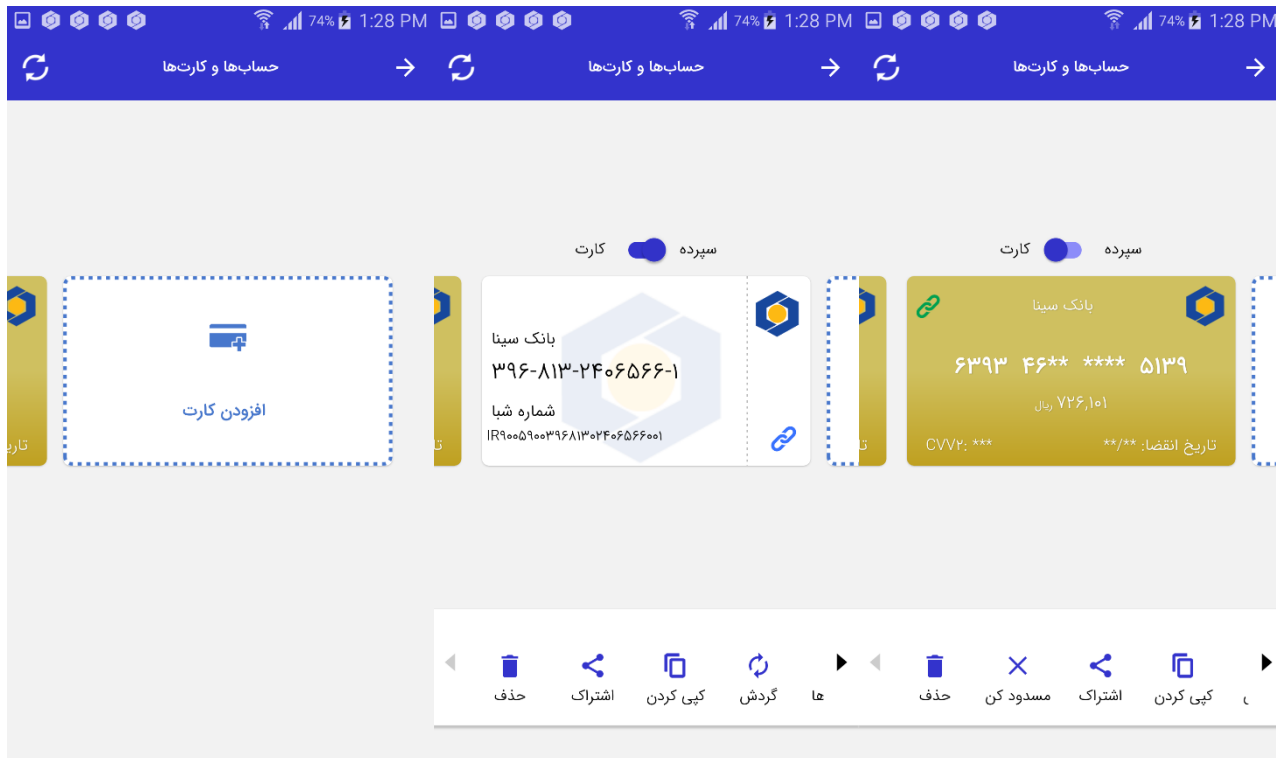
74% 1:28 PM
حساب‌ها و کارت‌ها
افزودن کارت
تاری

74% 1:28 PM
حساب‌ها و کارت‌ها
سپرده کارت
بانک سینا
۳۹۶-۸۱۳-۲۴۰۶۵۶۶-۱
شماره شبا
IR۹۰۰۵۹۰۰۳۹۶۸۱۳۰۲۴۰۶۵۶۶۰۰۱
تا
حذف اشتراک کپی کردن گردش ها

74% 1:28 PM
حساب‌ها و کارت‌ها
سپرده کارت
بانک سینا
۶۳۹۳ ۴۶** **** ۵۱۳۹
۷۲۶,۱۰۱ ریال
تاریخ انقضا: **/** CVV۲: ***
تا
حذف مسدود کن اشتراک کپی کردن